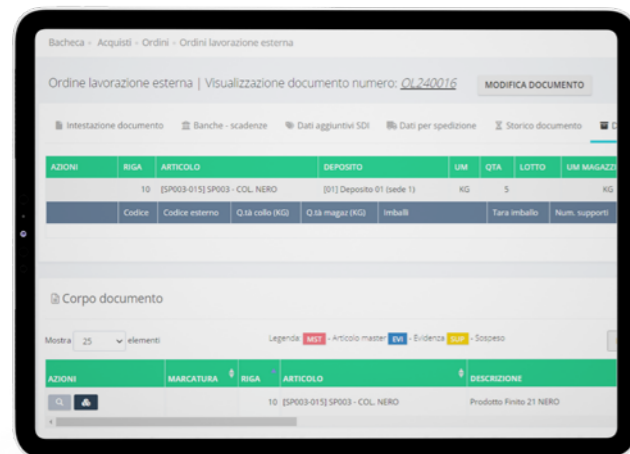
Bacheca » Acquisti » Ordini » Ordini lavorazione esterna

Ordine lavorazione esterna | Visualizzazione documento numero: OL240016

MODIFICA DOCUMENTO

Intestazione documento | Banche - scadenze | Dati aggiuntivi SDI | Dati per spedizione | Storico documento | D

| AZIONI | RIGA | ARTICOLO | DEPOSITO | UM | QTA | LOTTO | UM MAGAZZ |
|---|---|---|---|---|---|---|---|
| | 10 | [SP003-015] SP003 - COL. NERO | [01] Deposito 01 (sede 1) | KG | 5 | | KG |

| Codice | Codice esterno | Q.tà collo (KG) | Q.tà magaz (KG) | Imballi | Tara imballo | Num. supporti |
|---|---|---|---|---|---|---|

Corpo documento

Mostra 25 elementi

Legenda MST - Articolo master EVI - Evidenza SUP - Sospeso

| AZIONI | MARCATURA | RIGA | ARTICOLO | DESCRIZIONE |
|---|---|---|---|---|
| | | 10 | [SP003-015] SP003 - COL. NERO | Prodotto Finito 21 NERO |